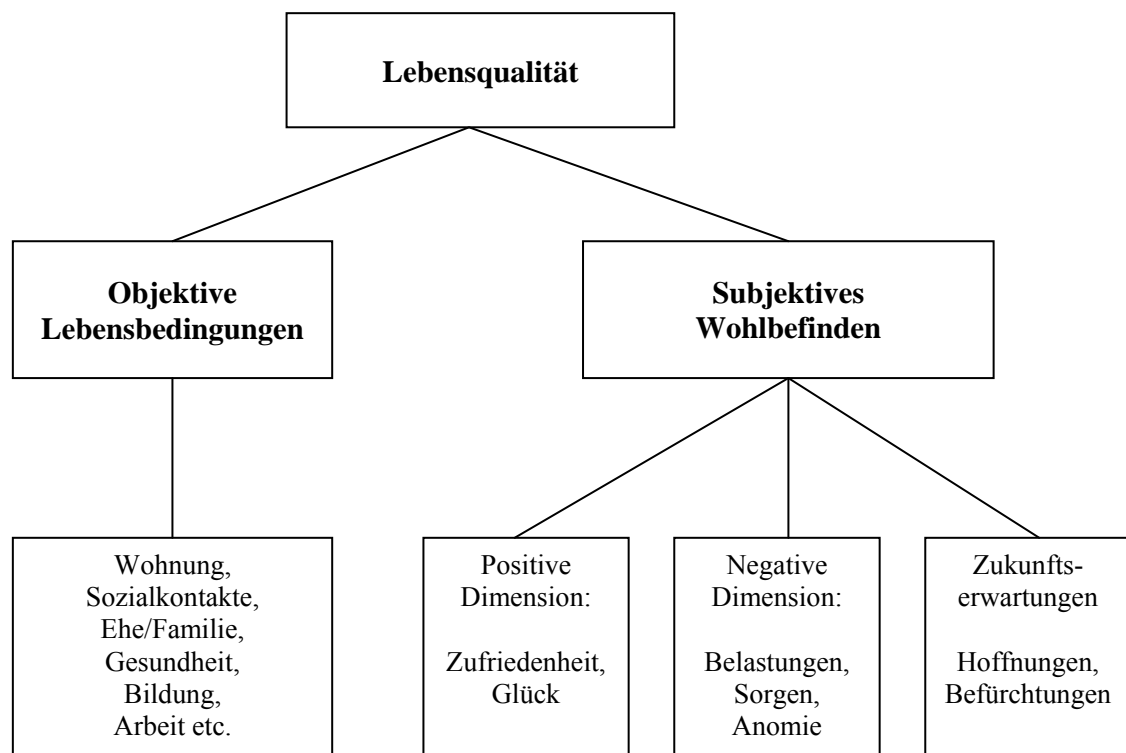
Lebensqualität

Objektive Lebensbedingungen

Subjektives Wohlbefinden

Wohnung, Sozialkontakte, Ehe/Familie, Gesundheit, Bildung, Arbeit etc.

Positive Dimension:

Zufriedenheit, Glück

Negative Dimension:

Belastungen, Sorgen, Anomie

Zukunftserwartungen

Hoffnungen, Befürchtungen